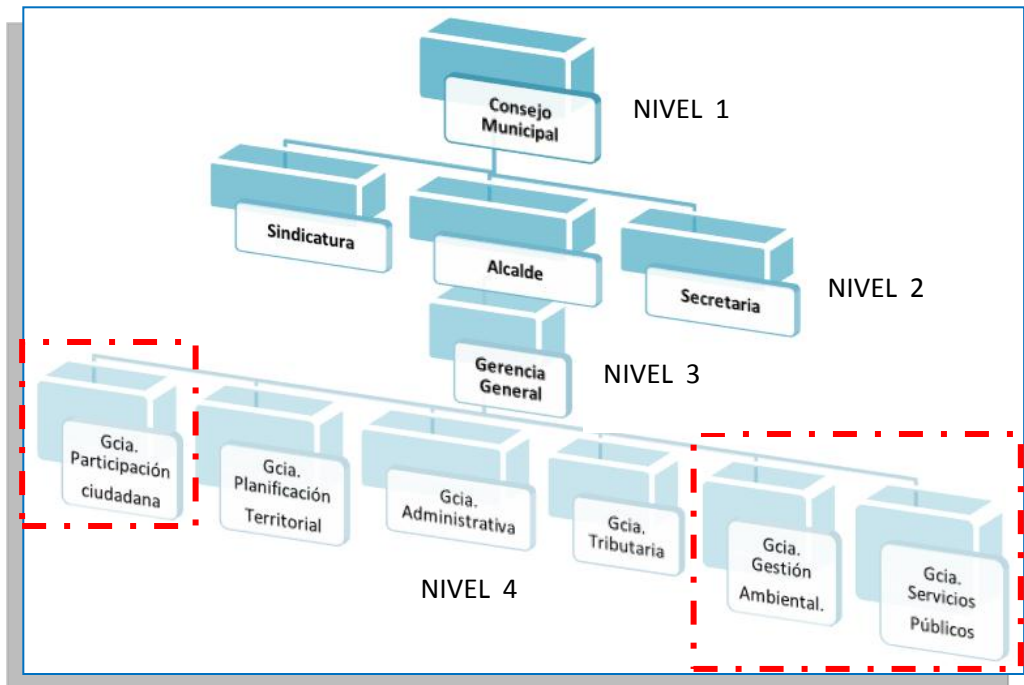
Consejo Municipal

NIVEL 1

Sindicatura

Alcalde

Secretaria

NIVEL 2

Gerencia General

NIVEL 3

Gcia. Participación ciudadana

Gcia. Planificación Territorial

Gcia. Administrativa

Gcia. Tributaria

Gcia. Gestión Ambiental.

Gcia. Servicios Públicos

NIVEL 4